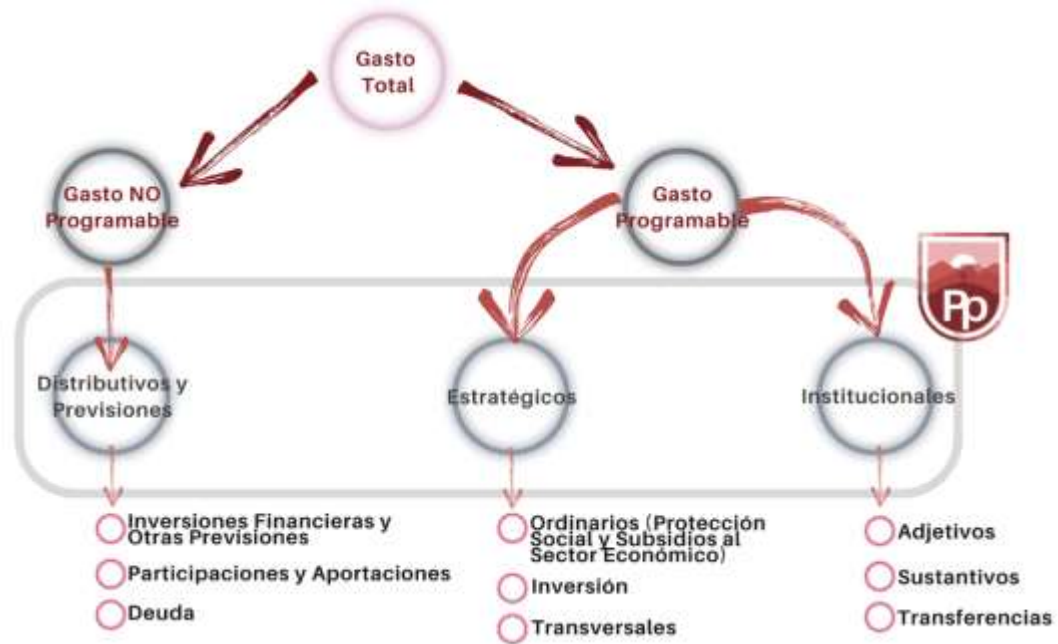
Gasto Total

Gasto NO Programable

Gasto Programable

Pp

Distributivos y Previsiones

Estratégicos

Institucionales

Inversiones Financieras y Otras Previsiones

Participaciones y Aportaciones

Deuda

Ordinarios (Protección Social y Subsidios al Sector Económico)

Inversión

Transversales

Adjetivos

Sustantivos

Transferencias